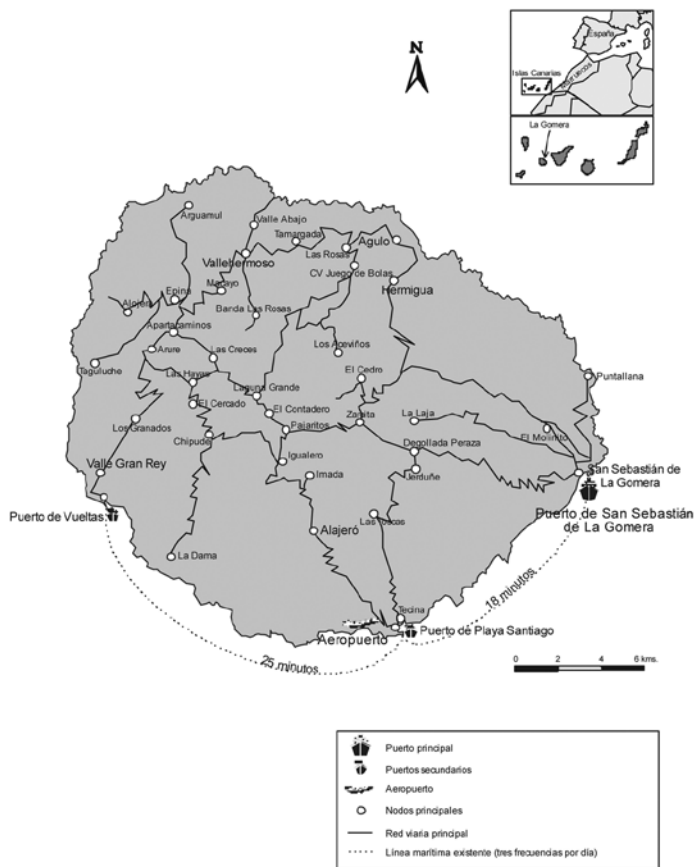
N

España
Islas Canarias
La Gomera

Arguamul
Valle Abajo
Tamargada
Agulo
Vallehermoso
Las Rosas
Macayo
CV Juego de Bolas
Hermigua
Epina
Alojera
Banda Las Rosas
Apartacaminos
Los Aceviños
Arure
Las Creces
Taguluche
El Cedro
Puntallana
Las Hayas
Laguna Grande
El Cercado
El Contadero
Zarcita
La Laja
Los Granados
Pajaritos
Chipude
Degollada Peraza
El Molinito
Igualero
Valle Gran Rey
Imada
Jerduñe
San Sebastián de La Gomera
Puerto de Vueltas
Puerto de San Sebastián de La Gomera
Las Toscas
Alajeró
La Dama
18 minutos
Tecina
Aeropuerto
Puerto de Playa Santiago
25 minutos
0 2 4 6 kms.

Puerto principal
Puertos secundarios
Aeropuerto
Nodos principales
Red viaria principal
Línea marítima existente (tres frecuencias por día)